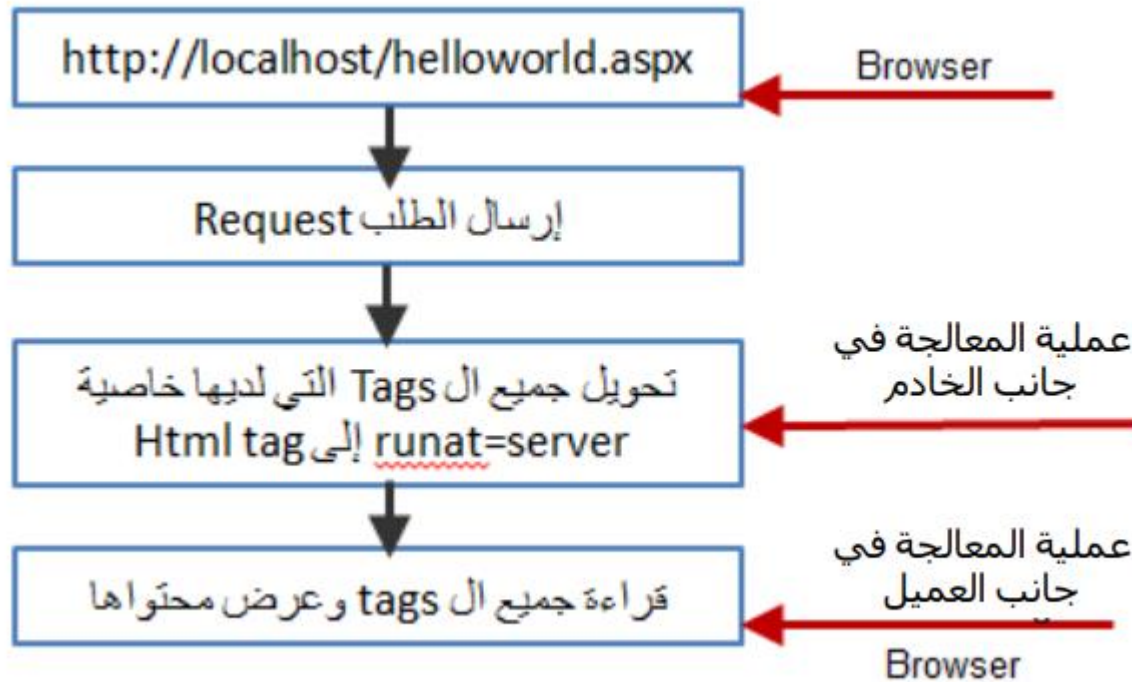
http://localhost/helloworld.aspx

Browser

إرسال الطلب Request

تحويل جميع ال Tags التي لديها خاصية runat=server إلى Html tag

عملية المعالجة في جانب الخادم

قراءة جميع ال tags وعرض محتواها

عملية المعالجة في جانب العميل

Browser